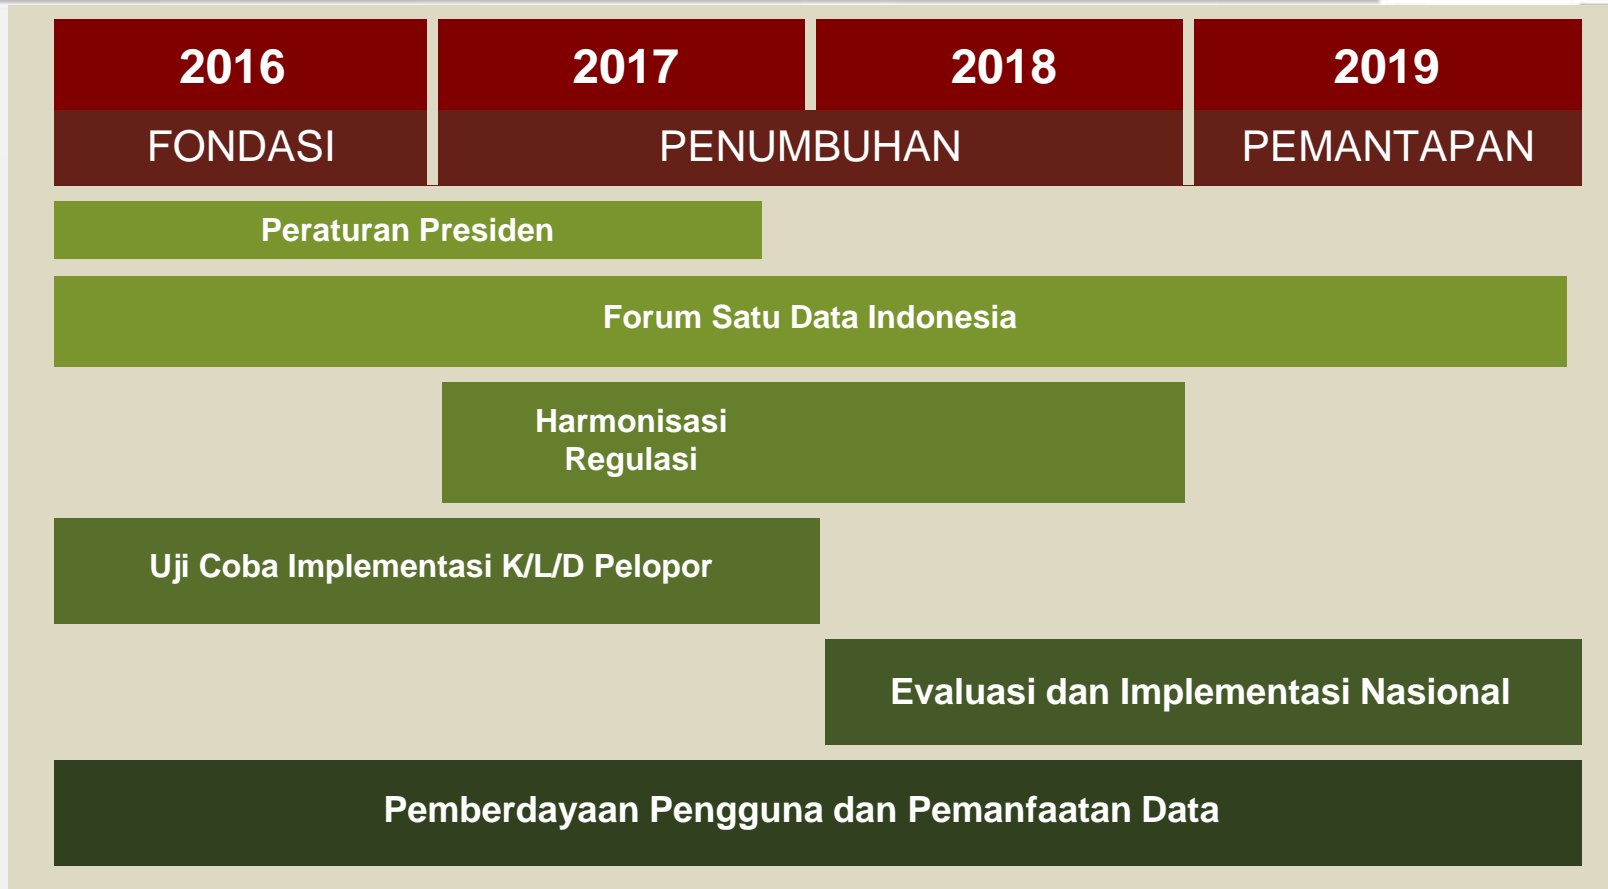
| 2016 | 2017 | 2018 | 2019 |
|---|---|---|---|
| FONDASI | PENUMBUHAN | | PEMANTAPAN |

Peraturan Presiden

Forum Satu Data Indonesia

Harmonisasi Regulasi

Uji Coba Implementasi K/L/D Pelopor

Evaluasi dan Implementasi Nasional

Pemberdayaan Pengguna dan Pemanfaatan Data